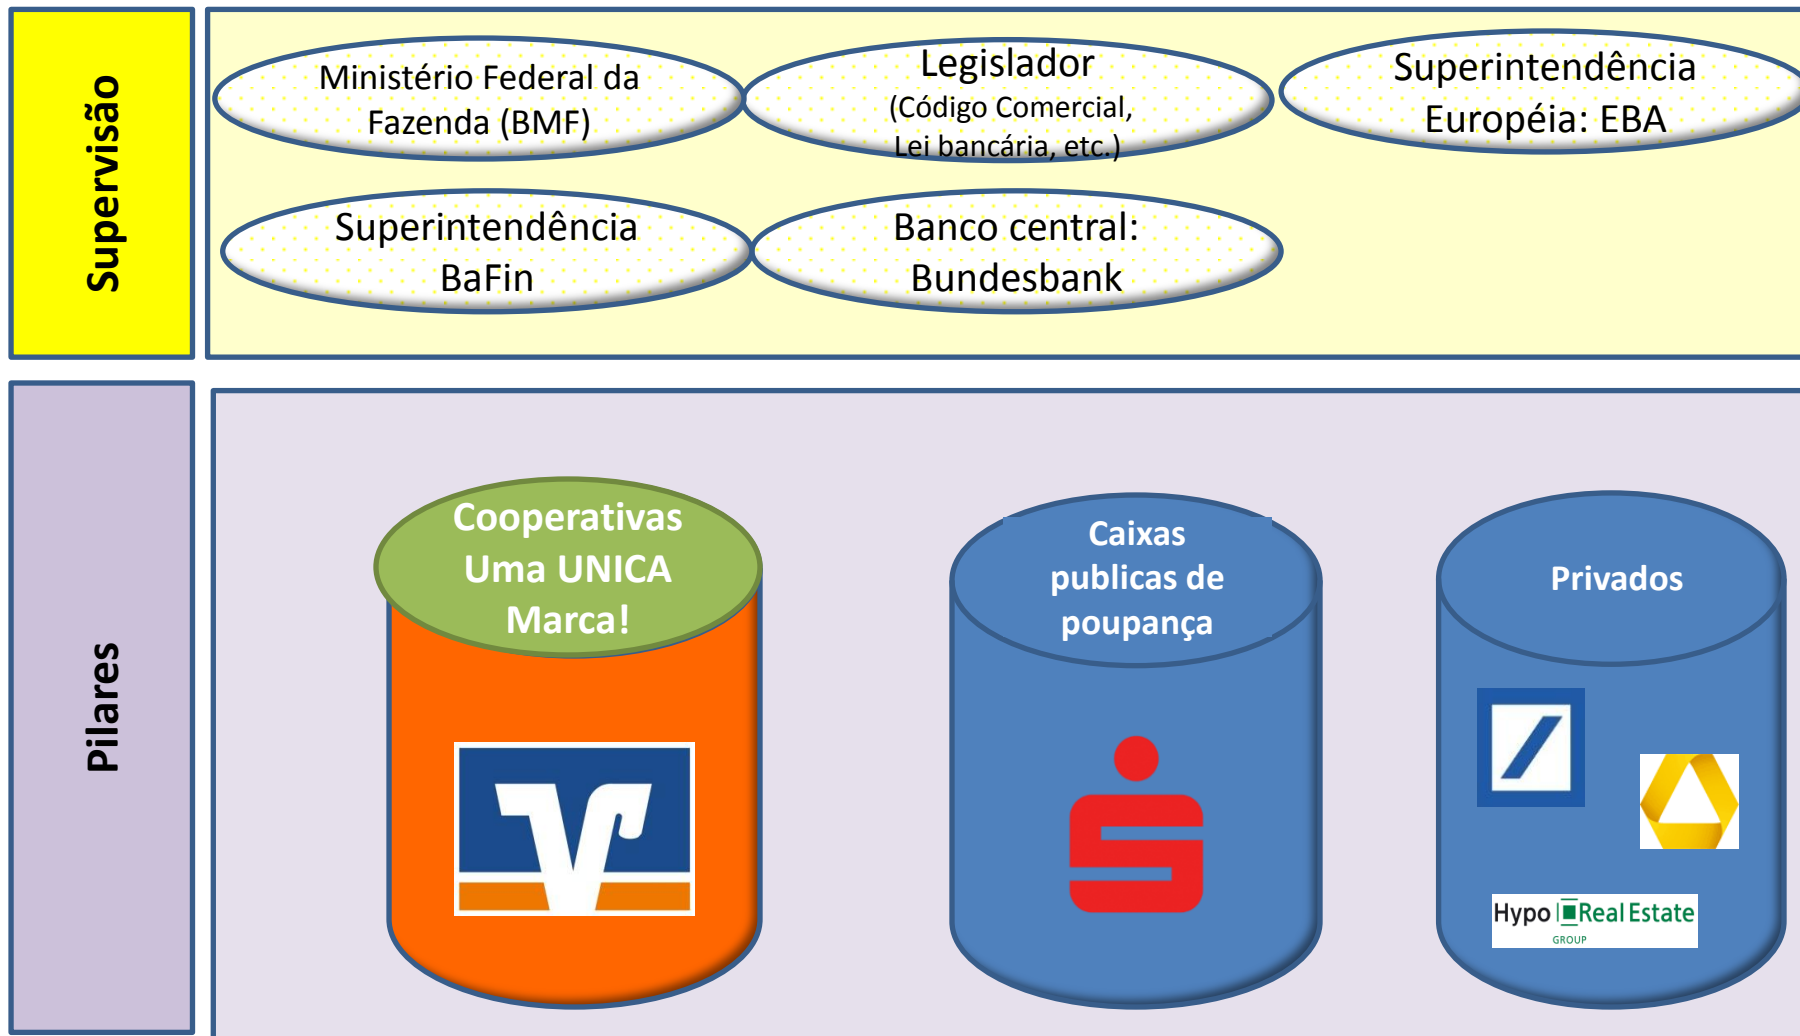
Supervisão

Ministério Federal da Fazenda (BMF)

Legislador (Código Comercial, Lei bancária, etc.)

Superintendência Européia: EBA

Superintendência BaFin

Banco central: Bundesbank

Pilares

Cooperativas Uma UNICA Marca!

Caixas publicas de poupança

Privados

Hypo Real Estate GROUP